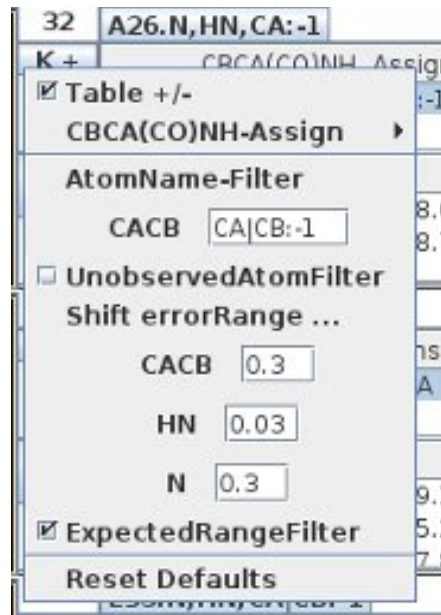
32 A26.N,HN,CA:-1

K+ CBCA(CO)NH-Assign

☑ Table +/-

CBCA(CO)NH-Assign ▸

AtomName-Filter

CACB CA|CB:-1

☐ UnobservedAtomFilter

Shift errorRange ...

CACB 0.3

HN 0.03

N 0.3

☑ ExpectedRangeFilter

Reset Defaults